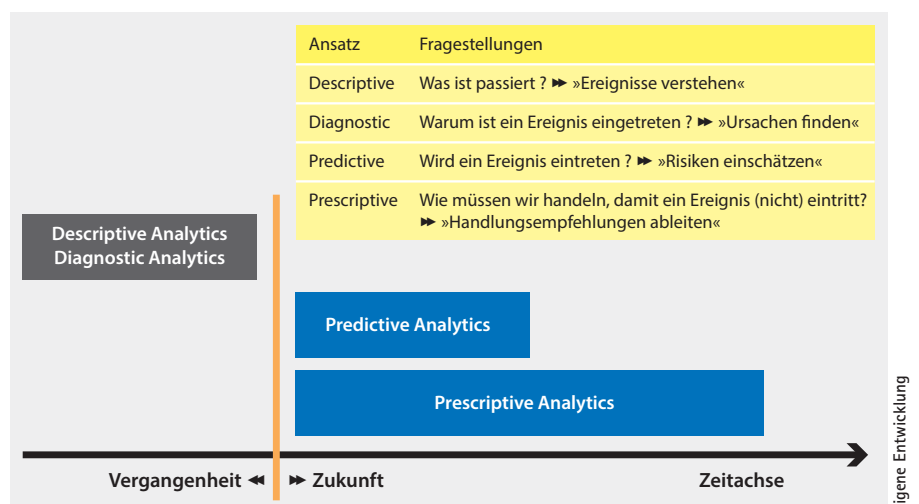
| Ansatz | Fragestellungen |
|---|---|
| Descriptive | Was ist passiert ? ►► »Ereignisse verstehen« |
| Diagnostic | Warum ist ein Ereignis eingetreten ? ►► »Ursachen finden« |
| Predictive | Wird ein Ereignis eintreten ? ►► »Risiken einschätzen« |
| Prescriptive | Wie müssen wir handeln, damit ein Ereignis (nicht) eintritt? ►► »Handlungsempfehlungen ableiten« |

Descriptive Analytics
Diagnostic Analytics

Predictive Analytics

Prescriptive Analytics

Vergangenheit ◄◄ ►► Zukunft

Zeitachse

igene Entwicklung